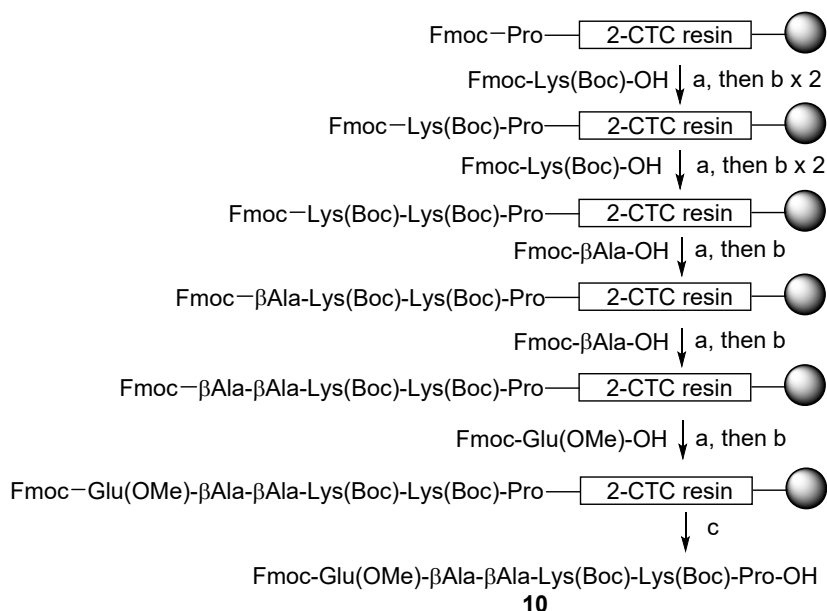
Fmoc−Pro— 2-CTC resin

Fmoc-Lys(Boc)-OH a, then b x 2

Fmoc−Lys(Boc)-Pro— 2-CTC resin

Fmoc-Lys(Boc)-OH a, then b x 2

Fmoc−Lys(Boc)-Lys(Boc)-Pro— 2-CTC resin

Fmoc-βAla-OH a, then b

Fmoc−βAla-Lys(Boc)-Lys(Boc)-Pro— 2-CTC resin

Fmoc-βAla-OH a, then b

Fmoc−βAla-βAla-Lys(Boc)-Lys(Boc)-Pro— 2-CTC resin

Fmoc-Glu(OMe)-OH a, then b

Fmoc−Glu(OMe)-βAla-βAla-Lys(Boc)-Lys(Boc)-Pro— 2-CTC resin

c

Fmoc-Glu(OMe)-βAla-βAla-Lys(Boc)-Lys(Boc)-Pro-OH
10